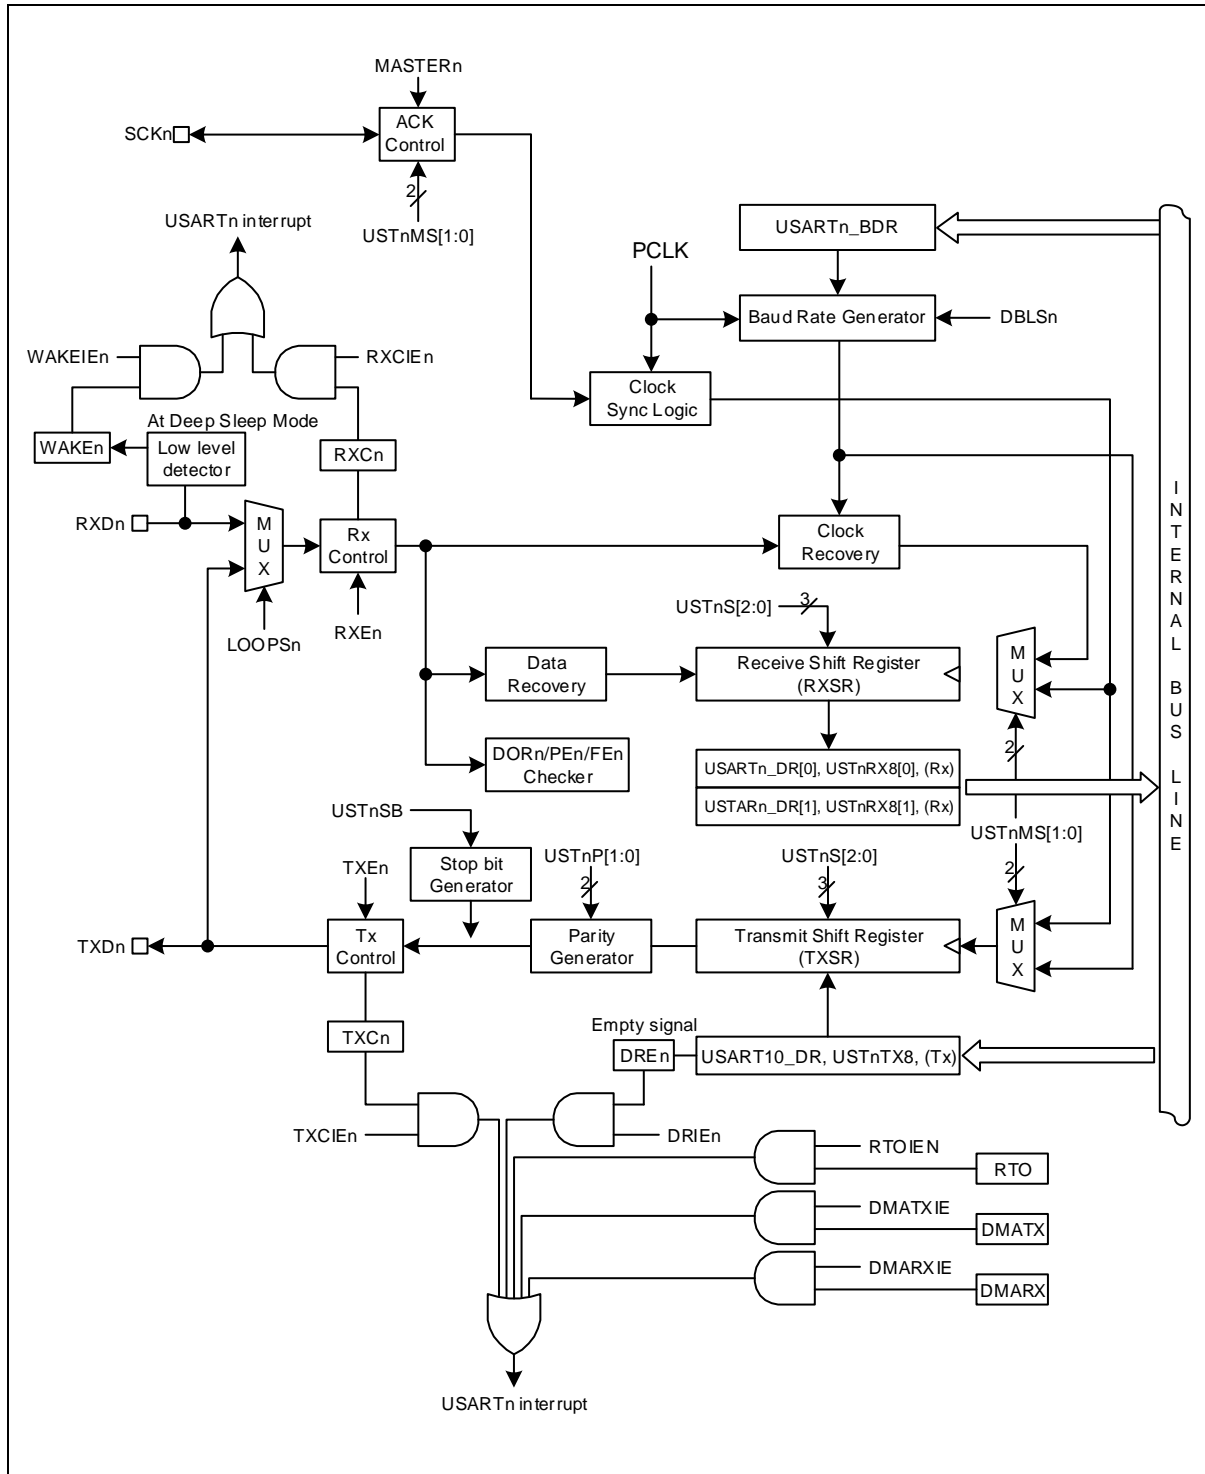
MASTERn

SCKn

ACK Control

2

USTnMS[1:0]

USARTn interrupt

USARTn_BDR

PCLK

Baud Rate Generator

DBLSn

WAKEIEn

RXCIEn

Clock Sync Logic

At Deep Sleep Mode

WAKEn

Low level detector

RXCn

RXDn

M U X

Rx Control

Clock Recovery

LOOPSn

RXEn

USTnS[2:0]

3

Data Recovery

Receive Shift Register (RXSR)

M U X

DORn/PEn/FEn Checker

2

USARTn_DR[0], USTnRX8[0], (Rx)

USTARn_DR[1], USTnRX8[1], (Rx)

USTnSB

USTnMS[1:0]

Stop bit Generator

USTnP[1:0]

USTnS[2:0]

TXEn

2

3

2

TXDn

Tx Control

Parity Generator

Transmit Shift Register (TXSR)

M U X

I N T E R N A L B U S L I N E

TXCn

Empty signal

DREn

USART10_DR, USTnTX8, (Tx)

TXCIEn

DRIEn

RTOIEN

RTO

DMATXIE

DMATX

DMARXIE

DMARX

USARTn interrupt